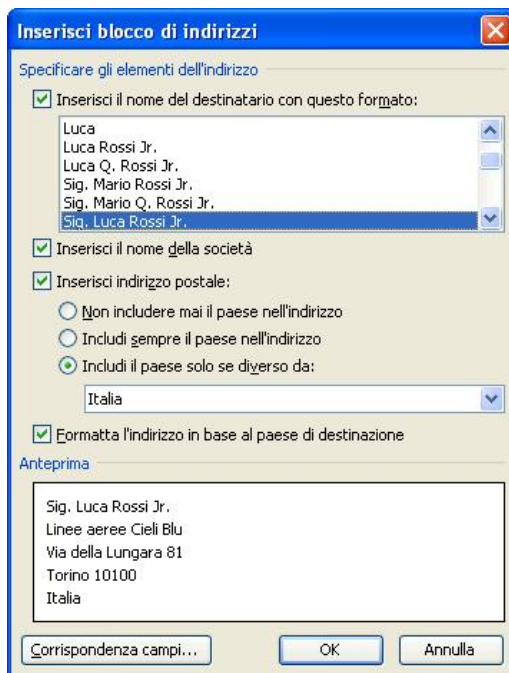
Inserisci blocco di indirizzi

Specificare gli elementi dell'indirizzo

Inserisci il nome del destinatario con questo formato:

Luca
Luca Rossi Jr.
Luca Q. Rossi Jr.
Sig. Mario Rossi Jr.
Sig. Mario Q. Rossi Jr.
Sig. Luca Rossi Jr.

Inserisci il nome della società

Inserisci indirizzo postale:

Non includere mai il paese nell'indirizzo

Includi sempre il paese nell'indirizzo

Includi il paese solo se diverso da:

Italia

Formatta l'indirizzo in base al paese di destinazione

Anteprima

Sig. Luca Rossi Jr.
Linee aeree Cieli Blu
Via della Lungara 81
Torino 10100
Italia

Corrispondenza campi...

OK

Annulla